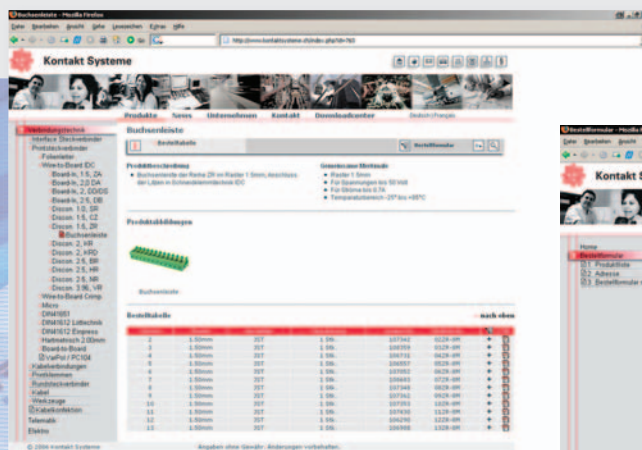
Buchsenleiste - Mozilla Firefox

Datei Bearbeiten Ansicht Gehe Lesezeichen Extras Hilfe

http://www.kontaktsysteme.ch/index.php?id=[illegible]

Kontakt Systeme

Produkte News Unternehmen Kontakt Downloadcenter Deutsch | Français

Verbindungstechnik
Interface Steckverbinder
Printsteckverbinder
Folienleiter
Wire-to-Board IDC
Board-in, 1.5, ZA
Board-in, 2.0 DA
Board-in, 2, DD/DS
Board-in, 2.5, DB
Discon. 1.5, SR
Discon. 1.5, CZ
Discon. 1.5, ZR
Buchsenleiste
Discon. 2, HR
Discon. 2, KRD
Discon. 2.5, BR
Discon. 2.5, HR
Discon. 2.5, NR
Discon. 3.96, VR
Wire-to-Board Crimp
Micro
DIN41651
DIN41612 Lötbschnik
DIN41612 Express
Hartmetrisch 2.00mm
Board-to-Board
VarPol / PC104
Kabelverbindungen
Printklemmen
Rundsteckverbinder
Kabel
Werkzeuge
Kabelkonfektion
Telematik
Elektro

Buchsenleiste

Bestelltabelle

Bestellformular

Produktbeschreibung
Buchsenleiste der Reihe ZR im Raster 1.5mm, Anschluss der Litzen in Schneidklemmtechnik IDC

Technische Merkmale
Raster 1.5mm
Für Spannungen bis 50 Volt
Für Ströme bis 0.7A
Temperaturbereich -25° bis +85°C

Produktabbildungen

Buchsenleiste

Bestelltabelle
nach oben

| | | | | | | | |
|---|---|---|---|---|---|---|---|
| 2 | 1.50mm | JST | 1 Stk. | 107342 | 02ZR-8M | + | |
| 3 | 1.50mm | JST | 1 Stk. | 106359 | 03ZR-8M | + | |
| 4 | 1.50mm | JST | 1 Stk. | 106716 | 04ZR-8M | + | |
| 5 | 1.50mm | JST | 1 Stk. | 106557 | 05ZR-8M | + | |
| 6 | 1.50mm | JST | 1 Stk. | 107052 | 06ZR-8M | + | |
| 7 | 1.50mm | JST | 1 Stk. | 106693 | 07ZR-8M | + | |
| 8 | 1.50mm | JST | 1 Stk. | 107348 | 08ZR-8M | + | |
| 9 | 1.50mm | JST | 1 Stk. | 107362 | 09ZR-8M | + | |
| 10 | 1.50mm | JST | 1 Stk. | 107353 | 10ZR-8M | + | |
| 11 | 1.50mm | JST | 1 Stk. | 107630 | 11ZR-8M | + | |
| 12 | 1.50mm | JST | 1 Stk. | 106290 | 12ZR-8M | + | |
| 13 | 1.50mm | JST | 1 Stk. | 106908 | 13ZR-8M | + | |

© 2006 Kontakt Systeme
Angaben ohne Gewähr. Änderungen vorbehalten.

Bestellformular - Mozilla Fire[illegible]
Datei Bearbeiten Ansicht
Kontakt S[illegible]
Home
Bestellformular
1. Produktliste
2. Adresse
3. Bestellformular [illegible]